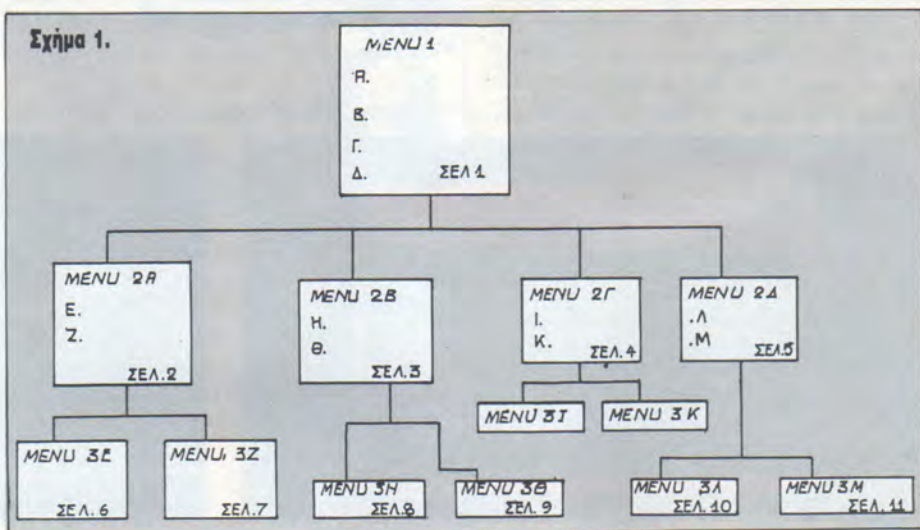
Σχήμα 1.

MENU 1
A.
B.
Γ.
Δ.
ΣΕΛ 1

MENU 2A
E.
Z.
ΣΕΛ.2

MENU 2B
H.
Θ.
ΣΕΛ.3

MENU 2Γ
I.
K.
ΣΕΛ.4

MENU 2Δ
.Λ
.M
ΣΕΛ.5

MENU 3E
ΣΕΛ.6

MENU 3Z
ΣΕΛ.7

MENU 3H
ΣΕΛ.8

MENU 3Θ
ΣΕΛ.9

MENU 3I

MENU 3K

MENU 3Λ
ΣΕΛ.10

MENU 3M
ΣΕΛ.11